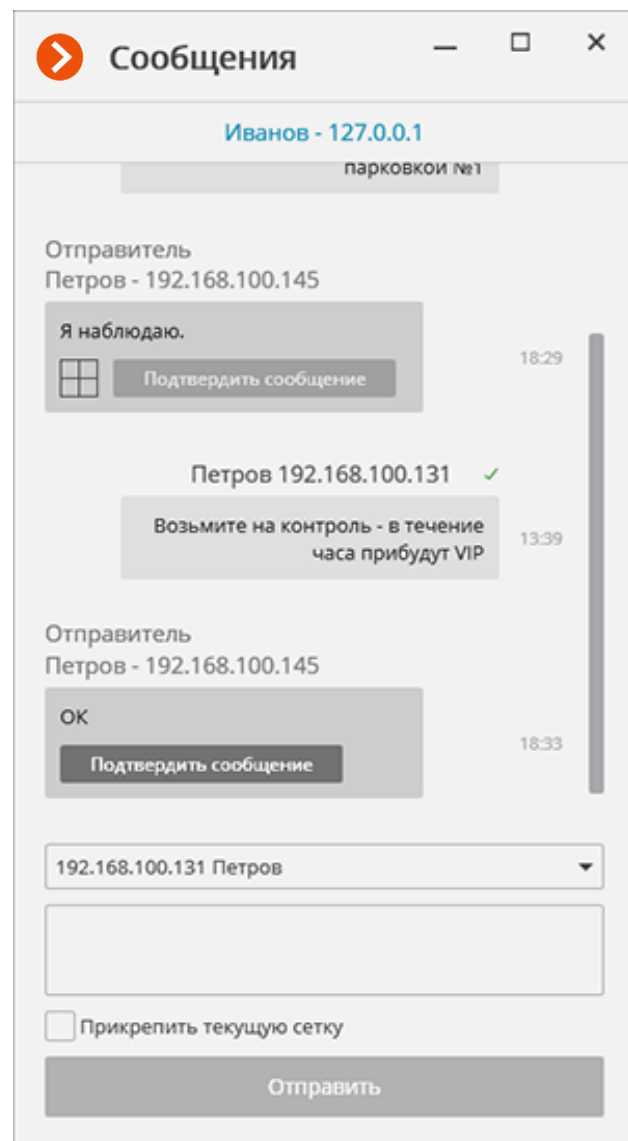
Сообщения

Иванов - 127.0.0.1

парковкой №1

Отправитель
Петров - 192.168.100.145

Я наблюдаю.

Подтвердить сообщение

18:29

Петров 192.168.100.131 ✓

Возьмите на контроль - в течение часа прибудут VIP

13:39

Отправитель
Петров - 192.168.100.145

OK

Подтвердить сообщение

18:33

192.168.100.131 Петров

Прикрепить текущую сетку

Отправить